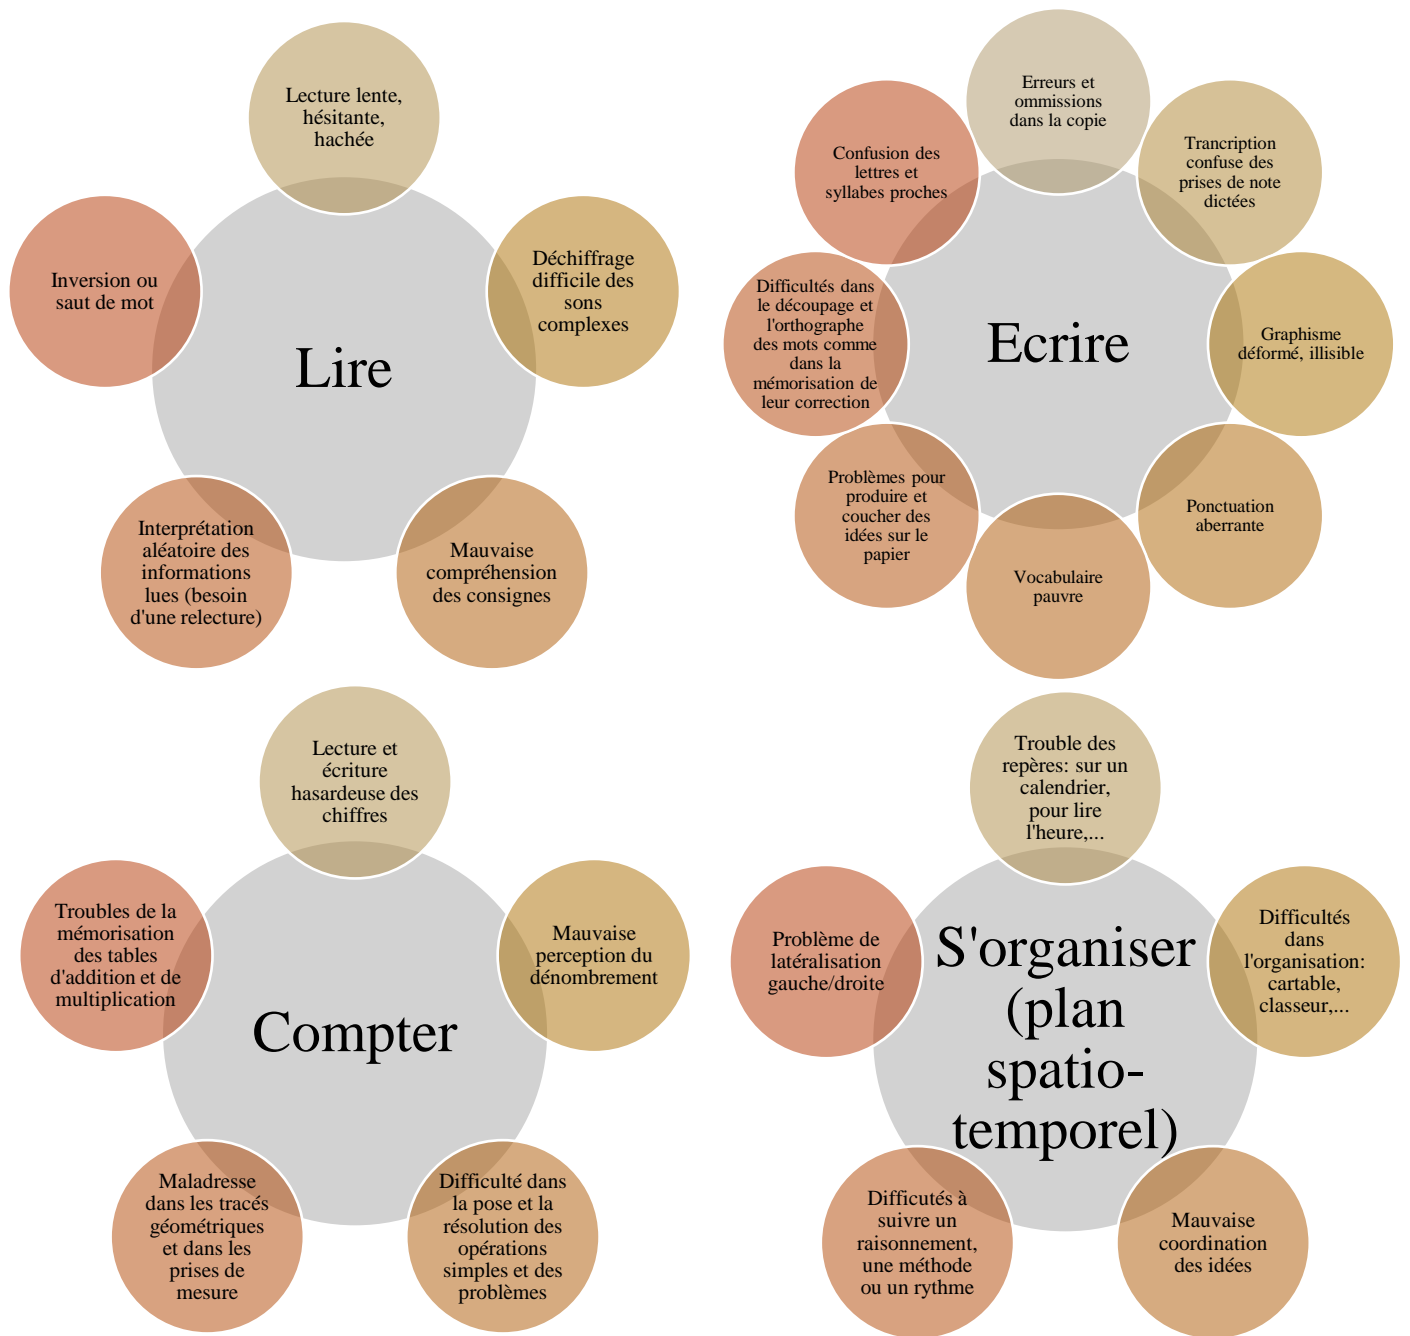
Lire

Lecture lente, hésitante, hachée

Déchiffrage difficile des sons complexes

Mauvaise compréhension des consignes

Interprétation aléatoire des informations lues (besoin d'une relecture)

Inversion ou saut de mot

Ecrire

Erreurs et ommissions dans la copie

Trancription confuse des prises de note dictées

Graphisme déformé, illisible

Ponctuation aberrante

Vocabulaire pauvre

Problèmes pour produire et coucher des idées sur le papier

Difficultés dans le découpage et l'orthographe des mots comme dans la mémorisation de leur correction

Confusion des lettres et syllabes proches

Compter

Lecture et écriture hasardeuse des chiffres

Mauvaise perception du dénombrement

Difficulté dans la pose et la résolution des opérations simples et des problèmes

Maladresse dans les tracés géométriques et dans les prises de mesure

Troubles de la mémorisation des tables d'addition et de multiplication

S'organiser (plan spatio-temporel)

Trouble des repères: sur un calendrier, pour lire l'heure,...

Difficultés dans l'organisation: cartable, classeur,...

Mauvaise coordination des idées

Difficutés à suivre un raisonnement, une méthode ou un rythme

Problème de latéralisation gauche/droite